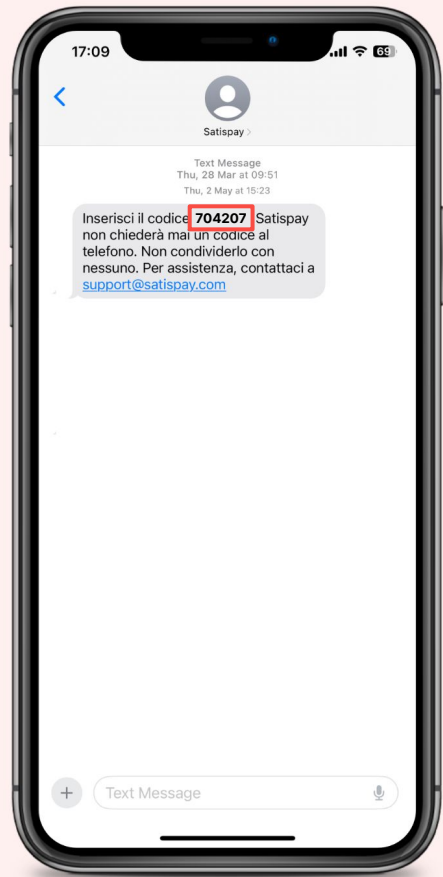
17:09
69

Satispay >

Text Message
Thu, 28 Mar at 09:51
Thu, 2 May at 15:23

Inserisci il codice 704207 Satispay non chiederà mai un codice al telefono. Non condividerlo con nessuno. Per assistenza, contattaci a support@satispay.com

Text Message